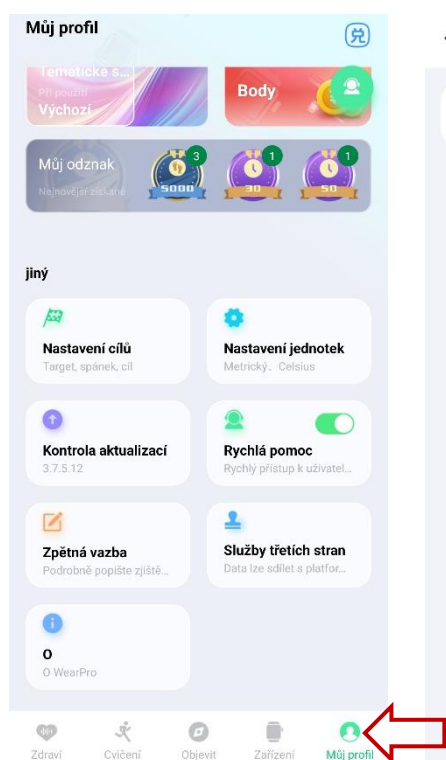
Můj profil

Tematické s...
Při použití
Výchozí

Body

Můj odznak
Nejnovější získané

3
5000
1
30
1
50

jiný

Nastavení cílů
Target, spánek, cíl

Nastavení jednotek
Metrický、Celsius

Kontrola aktualizací
3.7.5.12

Rychlá pomoc
Rychlý přístup k uživatel...

Zpětná vazba
Podrobně popište zjiště...

Služby třetích stran
Data lze sdílet s platfor...

O
O WearPro

Zdraví
Cvičení
Objevit
Zařízení
Můj profil